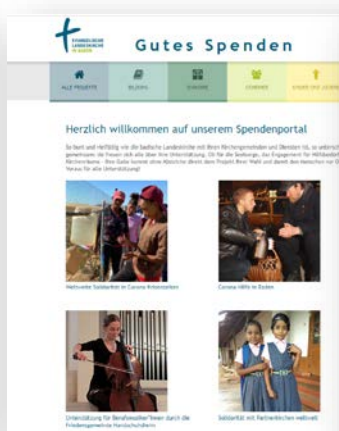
EVANGELISCHE LANDESKIRCHE IN BADEN

Gutes Spenden

ALLE PROJEKTE | BILDEN | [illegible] | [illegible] | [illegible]

Herzlich willkommen auf unserem Spendenportal

So bunt und vielfältig wie die badische Landeskirche mit ihren Kirchengemeinden und Diensten ist, so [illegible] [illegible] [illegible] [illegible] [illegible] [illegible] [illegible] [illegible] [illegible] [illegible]

Weltweite Solidarität in Corona-Krisenzeiten

Corona-Hilfe in Baden

Unterstützung für Berufsmusiker*innen durch die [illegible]

Solidarität mit Partnerkirchen weltweit